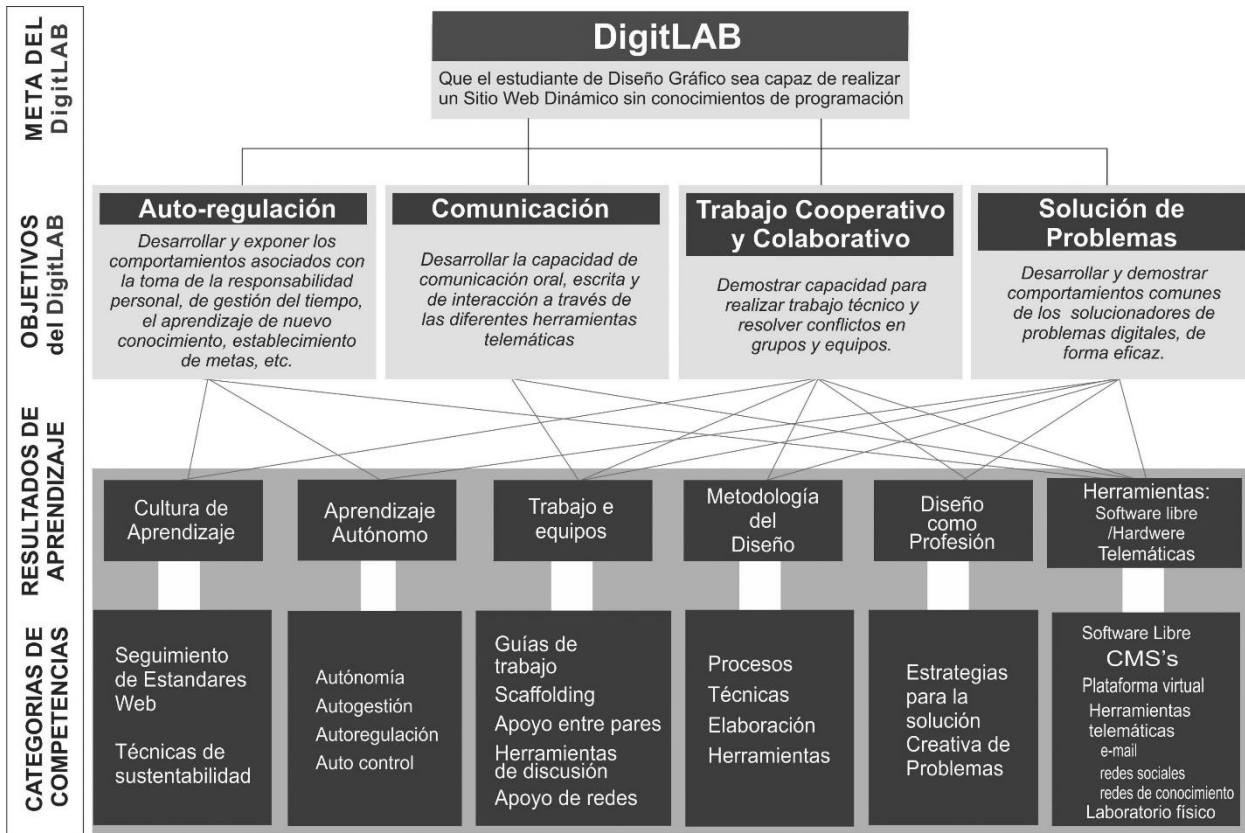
META DEL DigitLAB

DigitLAB

Que el estudiante de Diseño Gráfico sea capaz de realizar un Sitio Web Dinámico sin conocimientos de programación

OBJETIVOS del DigitLAB

Auto-regulación

Desarrollar y exponer los comportamientos asociados con la toma de la responsabilidad personal, de gestión del tiempo, el aprendizaje de nuevo conocimiento, establecimiento de metas, etc.

Comunicación

Desarrollar la capacidad de comunicación oral, escrita y de interacción a través de las diferentes herramientas telemáticas

Trabajo Cooperativo y Colaborativo

Demostrar capacidad para realizar trabajo técnico y resolver conflictos en grupos y equipos.

Solución de Problemas

Desarrollar y demostrar comportamientos comunes de los solucionadores de problemas digitales, de forma eficaz.

RESULTADOS DE APRENDIZAJE

Cultura de Aprendizaje

Aprendizaje Autónomo

Trabajo e equipos

Metodología del Diseño

Diseño como Profesión

Herramientas: Software libre /Hardwere Telemáticas

CATEGORIAS DE COMPETENCIAS

Seguimiento de Estandares Web

Técnicas de sustentabilidad

Autónomía
Autogestión
Autoregulación
Auto control

Guías de trabajo
Scaffolding
Apoyo entre pares
Herramientas de discusión
Apoyo de redes

Procesos
Técnicas
Elaboración
Herramientas

Estrategias para la solución Creativa de Problemas

Software Libre
CMS's
Plataforma virtual
Herramientas telemáticas
e-mail
redes sociales
redes de conocimiento
Laboratorio físico